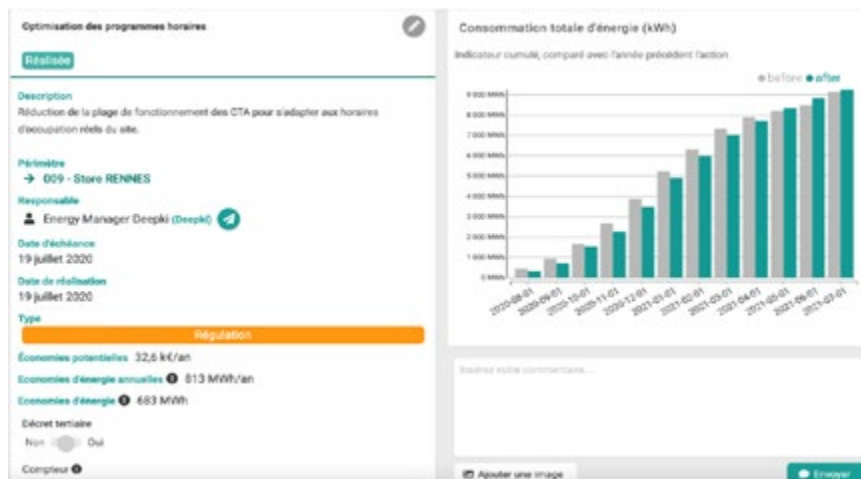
Optimisation des programmes horaires

Réalisée

Description
Réduction de la plage de fonctionnement des CTA pour s'adapter aux horaires d'occupation réels du site.

Périmètre
→ 009 - Store RENNES

Responsable
Energy Manager Deepki (Deepki)

Date d'échéance
19 juillet 2020

Date de réalisation
19 juillet 2020

Type
Régulation

Économies potentielles 32,6 k€/an

Économies d'énergie annuelles 813 MWh/an

Économies d'énergie 683 MWh

Décret tertiaire
Non Oui

Compteur

Consommation totale d'énergie (kWh)

Indicateur cumulé, comparé avec l'année précédent l'action

● before ● after

9 000 MWh
8 000 MWh
7 000 MWh
6 000 MWh
5 000 MWh
4 000 MWh
3 000 MWh
2 000 MWh
1 000 MWh
0 MWh

2020-08-01 2020-09-01 2020-10-01 2020-11-01 2020-12-01 2021-01-01 2021-02-01 2021-03-01 2021-04-01 2021-05-01 2021-06-01 2021-07-01

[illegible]

Ajouter une image

Envoyer